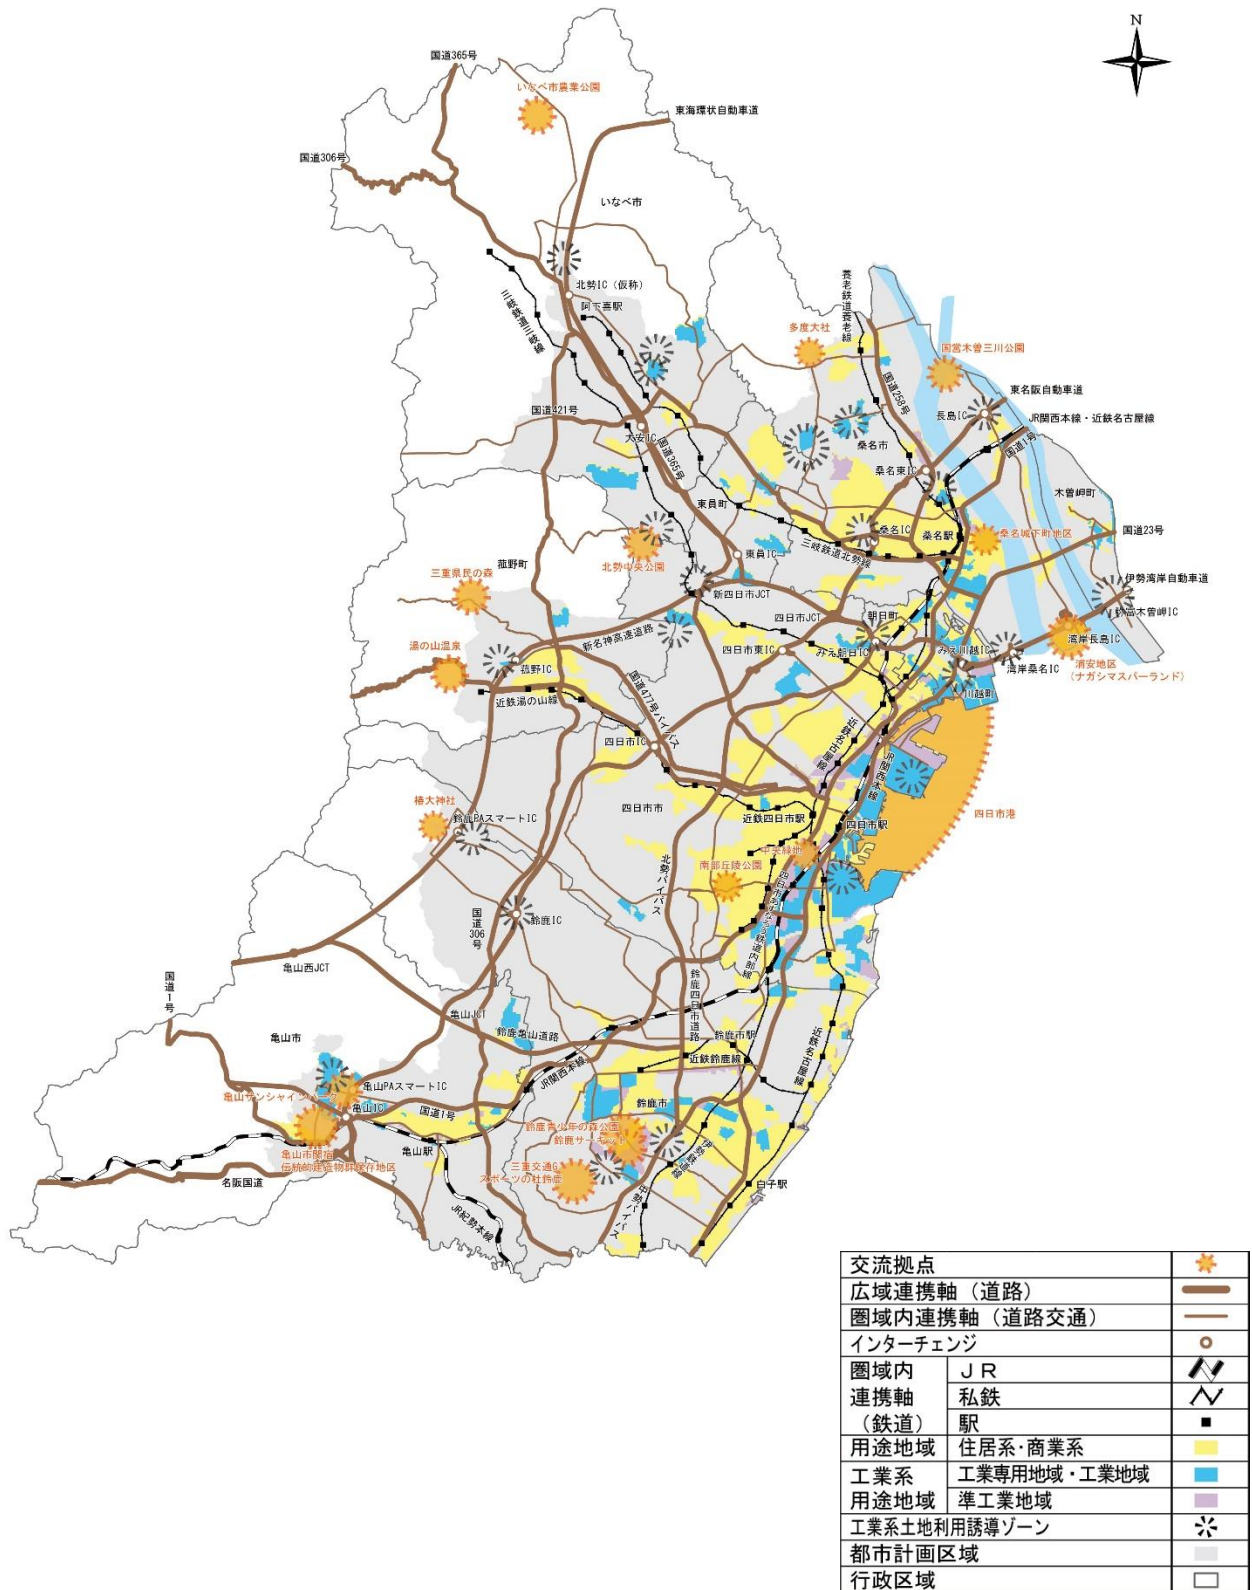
N

国道365号
いなべ市農業公園
東海環状自動車道
国道306号
いなべ市
北勢IC（仮称）
阿下喜駅
三岐鉄道三岐線
養老鉄道養老線
多度大社
国営木曽三川公園
国道258号
東名阪自動車道
長島IC
JR関西本線・近鉄名古屋線
国道421号
大安IC
国道365号
桑名市
国道1号
桑名東IC
木曽岬町
東員町
桑名IC
桑名駅
桑名城下町地区
国道23号
三岐鉄道北勢線
東員IC
北勢中央公園
菰野町
三重県民の森
新四日市JCT
伊勢湾岸自動車道
四日市JCT
新名神高速道路
朝日町
木曽岬IC
湯の山温泉
四日市東IC
みえ朝日IC
みえ川越IC
湾岸長島IC
湾岸桑名IC
菰野IC
川越町
長島地区（ナガシマスパーランド）
近鉄湯の山線
国道477号バイパス
四日市IC
近鉄名古屋線
JR関西本線
四日市市
椿大神社
鈴鹿PAスマートIC
近鉄四日市駅
四日市駅
四日市港
北勢バイパス
中央緑地
南部丘陵公園
四日市あすなろう鉄道内部線
国道306号
鈴鹿IC
亀山西JCT
鈴鹿四日市道路
国道1号
亀山JCT
近鉄名古屋線
鈴鹿亀山道路
亀山市
鈴鹿市駅
近鉄鈴鹿線
JR関西本線
亀山PAスマートIC
亀山サンシャインパーク
亀山IC
国道1号
鈴鹿市
鈴鹿青少年の森公園
鈴鹿サーキット
亀山市関宿伝統的建造物群保存地区
亀山駅
三重交通Gスポーツの杜鈴鹿
伊勢鉄道伊勢線
中勢バイパス
白子駅
名阪国道
JR紀勢本線

| 交流拠点 | | |
|---|---|---|
| 広域連携軸（道路） | | |
| 圏域内連携軸（道路交通） | | |
| インターチェンジ | | |
| 圏域内連携軸（鉄道） | ＪＲ | |
| | 私鉄 | |
| | 駅 | |
| 用途地域 | 住居系・商業系 | |
| 工業系用途地域 | 工業専用地域・工業地域 | |
| | 準工業地域 | |
| 工業系土地利用誘導ゾーン | | |
| 都市計画区域 | | |
| 行政区域 | | |